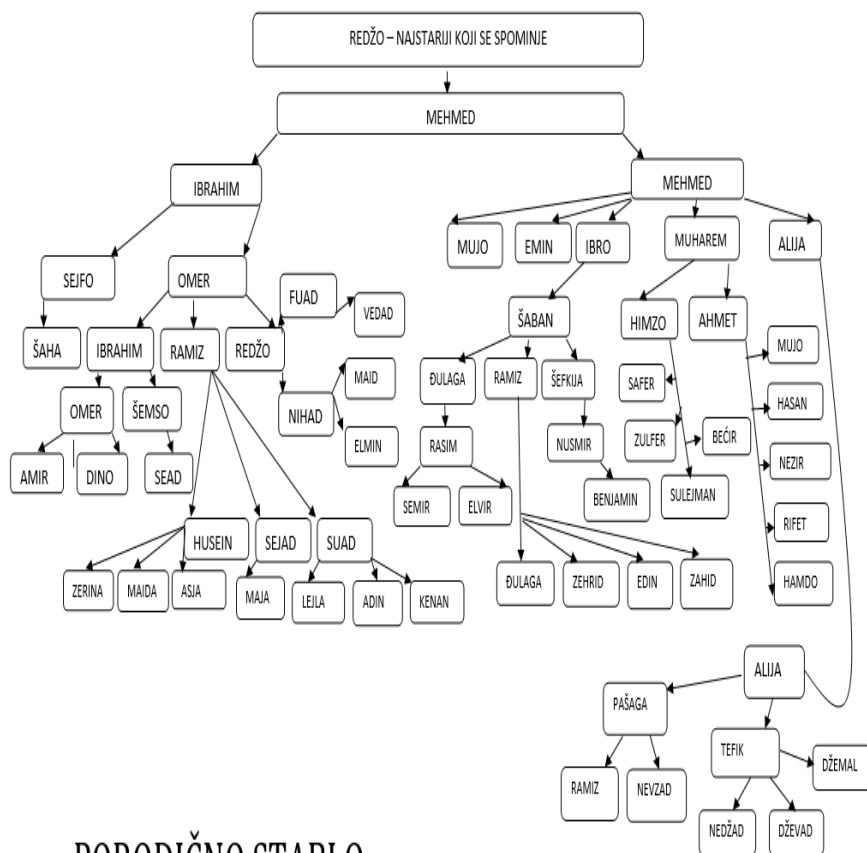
REDŽO – NAJSTARIJI KOJI SE SPOMINJE

MEHMED

IBRAHIM

MEHMED

SEJFO

OMER

FUAD

VEDAD

MUJO

EMIN

IBRO

MUHAREM

ALIJA

ŠAHA

IBRAHIM

RAMIZ

REDŽO

ŠABAN

HIMZO

AHMET

MUJO

OMER

ŠEMSO

NIHAD

MAID

ĐULAGA

RAMIZ

ŠEFKIJA

SAFER

HASAN

ELMIN

RASIM

NUSMIR

ZULFER

BEĆIR

NEZIR

AMIR

DINO

SEAD

SEMIR

ELVIR

BENJAMIN

SULEJMAN

RIFET

HUSEIN

SEJAD

SUAD

HAMDO

ZERINA

MAIDA

ASJA

MAJA

LEJLA

ADIN

KENAN

ĐULAGA

ZEHRID

EDIN

ZAHID

ALIJA

PAŠAGA

TEFIK

DŽEMAL

RAMIZ

NEVZAD

NEDŽAD

DŽEVAD

PORODIČNO STABLO